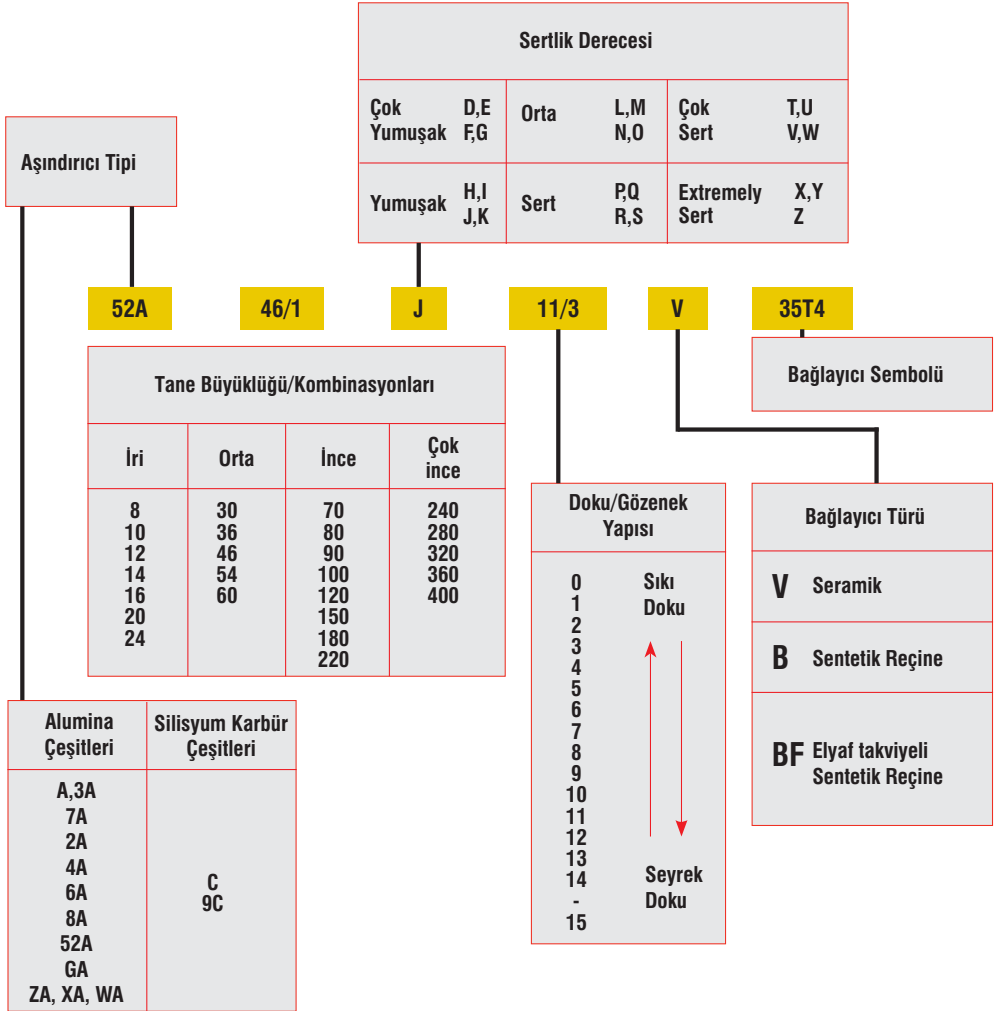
Sertlik Derecesi

| Çok Yumuşak | D,E F,G | Orta | L,M N,O | Çok Sert | T,U V,W |
|---|---|---|---|---|---|
| Yumuşak | H,I J,K | Sert | P,Q R,S | Extremely Sert | X,Y Z |

Aşındırıcı Tipi

52A 46/1 J 11/3 V 35T4

Bağlayıcı Sembolü

Tane Büyüklüğü/Kombinasyonları

| İri | Orta | İnce | Çok ince |
|---|---|---|---|
| 8 10 12 14 16 20 24 | 30 36 46 54 60 | 70 80 90 100 120 150 180 220 | 240 280 320 360 400 |

Doku/Gözenek Yapısı

0 1 2 3 4 5 6 7 8 9 10 11 12 13 14 - 15

Sıkı Doku

Seyrek Doku

Bağlayıcı Türü

| V | Seramik |
|---|---|
| B | Sentetik Reçine |
| BF | Elyaf takviyeli Sentetik Reçine |

| Alumina Çeşitleri | Silisyum Karbür Çeşitleri |
|---|---|
| A,3A 7A 2A 4A 6A 8A 52A GA ZA, XA, WA | C 9C |